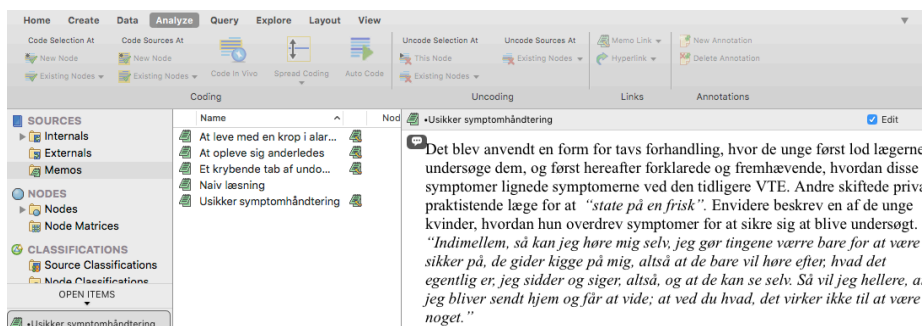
Home Create Data Analyze Query Explore Layout View

Code Selection At
New Node
Existing Nodes
Code Sources At
New Node
Existing Nodes
Code In Vivo
Spread Coding
Auto Code
Coding

Uncode Selection At
This Node
Existing Nodes
Uncode Sources At
Existing Nodes
Uncoding

Memo Link
Hyperlink
Links

New Annotation
Delete Annotation
Annotations

SOURCES
Internals
Externals
Memos

NODES
Nodes
Node Matrices

CLASSIFICATIONS
Source Classifications
Node Classifications

OPEN ITEMS

•Usikker symptomhåndtering

| Name | Nod |
|---|---|
| At leve med en krop i alar... | |
| At opleve sig anderledes | |
| Et krybende tab af undo... | |
| Naiv læsning | |
| Usikker symptomhåndtering | |

•Usikker symptomhåndtering
Edit

Det blev anvendt en form for tavs forhandling, hvor de unge først lod lægerne undersøge dem, og først hereafter forklarede og fremhævende, hvordan disse symptomer lignede symptomerne ved den tidligere VTE. Andre skiftede priva praktistende læge for at *"state på en frisk"*. Envidere beskrev en af de unge kvinder, hvordan hun overdrev symptomer for at sikre sig at blive undersøgt. *"Indimellem, så kan jeg høre mig selv, jeg gør tingene værre bare for at være sikker på, de gider kigge på mig, altså at de bare vil høre efter, hvad det egentlig er, jeg sidder og siger, altså, og at de kan se selv. Så vil jeg hellere, at jeg bliver sendt hjem og får at vide; at ved du hvad, det virker ikke til at være noget."*